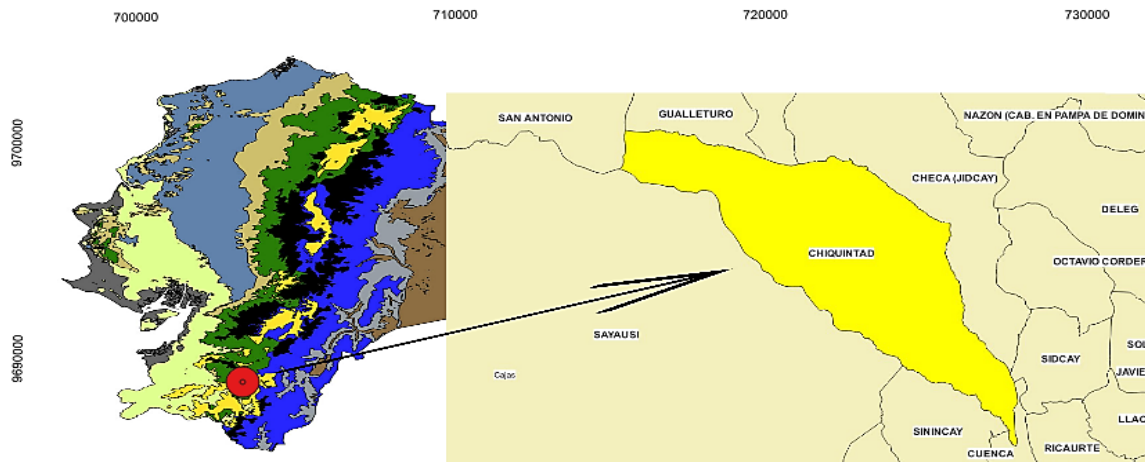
700000
710000
720000
730000
9700000
9690000
SAN ANTONIO
GUALLETURO
NAZON (CAB. EN PAMPA DE DOMIN
CHECA (JIDCAY)
DELEG
CHIQUINTAD
OCTAVIO CORDER
SAYAUSI
Cajas
SIDCAY
SOL
JAVIE
LLAC
SININCAY
RICAURTE
CUENCA